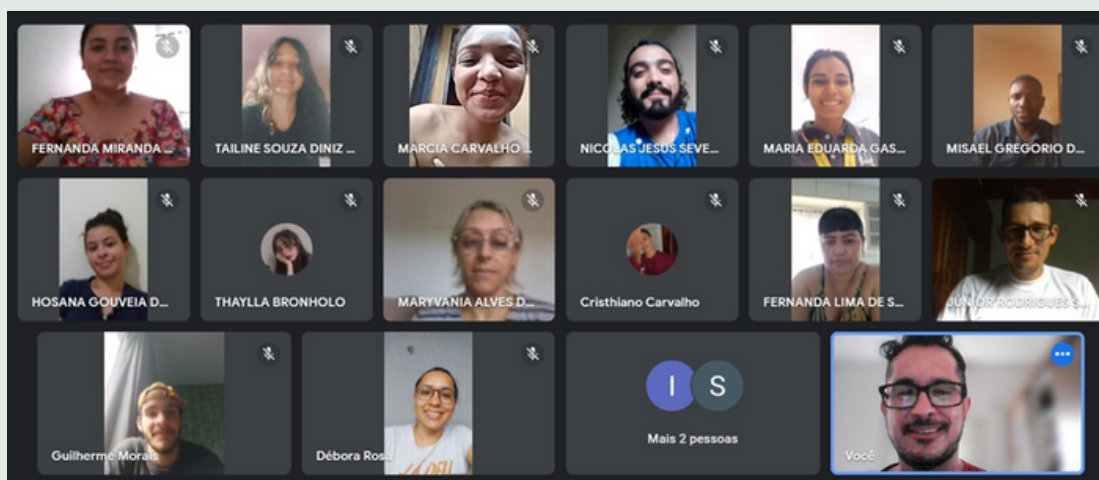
FERNANDA MIRANDA ...

TAILINE SOUZA DINIZ ...

MARCIA CARVALHO ...

NICOLAS JESUS SEVE...

MARIA EDUARDA GAS...

MISAEL GREGORIO D...

HOSANA GOUVEIA D...

THAYLLA BRONHOLO

MARYVANIA ALVES D...

Cristhiano Carvalho

FERNANDA LIMA DE S...

JUNIOR RODRIGUES S...

Guilherme Morais

Débora Rosa

I S

Mais 2 pessoas

Você